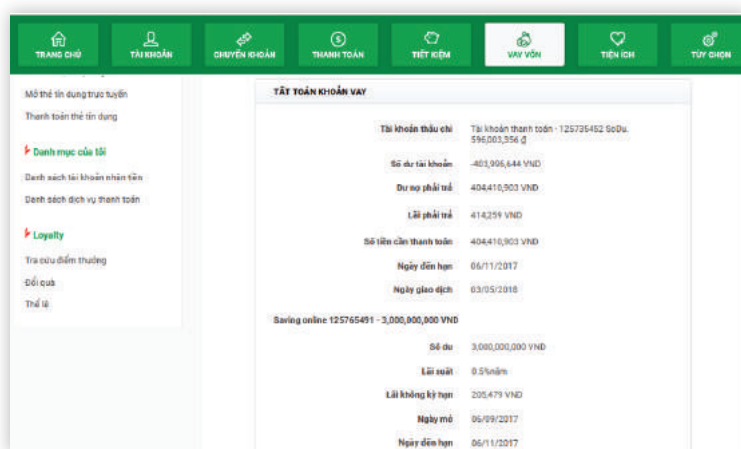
TRANG CHỦ
TÀI KHOẢN
CHUYỂN KHOẢN
THANH TOÁN
TIẾT KIỆM
VAY VỐN
TIỆN ÍCH
TÙY CHỌN

Mở thẻ tín dụng trực tuyến
Thanh toán thẻ tín dụng

Danh mục của tôi
Danh sách tài khoản nhận tiền
Danh sách dịch vụ thanh toán

Loyalty
Tra cứu điểm thưởng
Đổi quà
Thể lệ

TẤT TOÁN KHOẢN VAY

| | |
|---|---|
| Tài khoản thấu chi | Tài khoản thanh toán - 125735452 SoDu. 596,003,356 ₫ |
| Số dư tài khoản | -403,996,644 VND |
| Dư nợ phải trả | 404,410,903 VND |
| Lãi phải trả | 414,259 VND |
| Số tiền cần thanh toán | 404,410,903 VND |
| Ngày đến hạn | 06/11/2017 |
| Ngày giao dịch | 03/05/2018 |

Saving online 125765491 - 3,000,000,000 VND

| | |
|---|---|
| Số dư | 3,000,000,000 VND |
| Lãi suất | 0.5%năm |
| Lãi không kỳ hạn | 205,479 VND |
| Ngày mở | 06/09/2017 |
| Ngày đến hạn | 06/11/2017 |